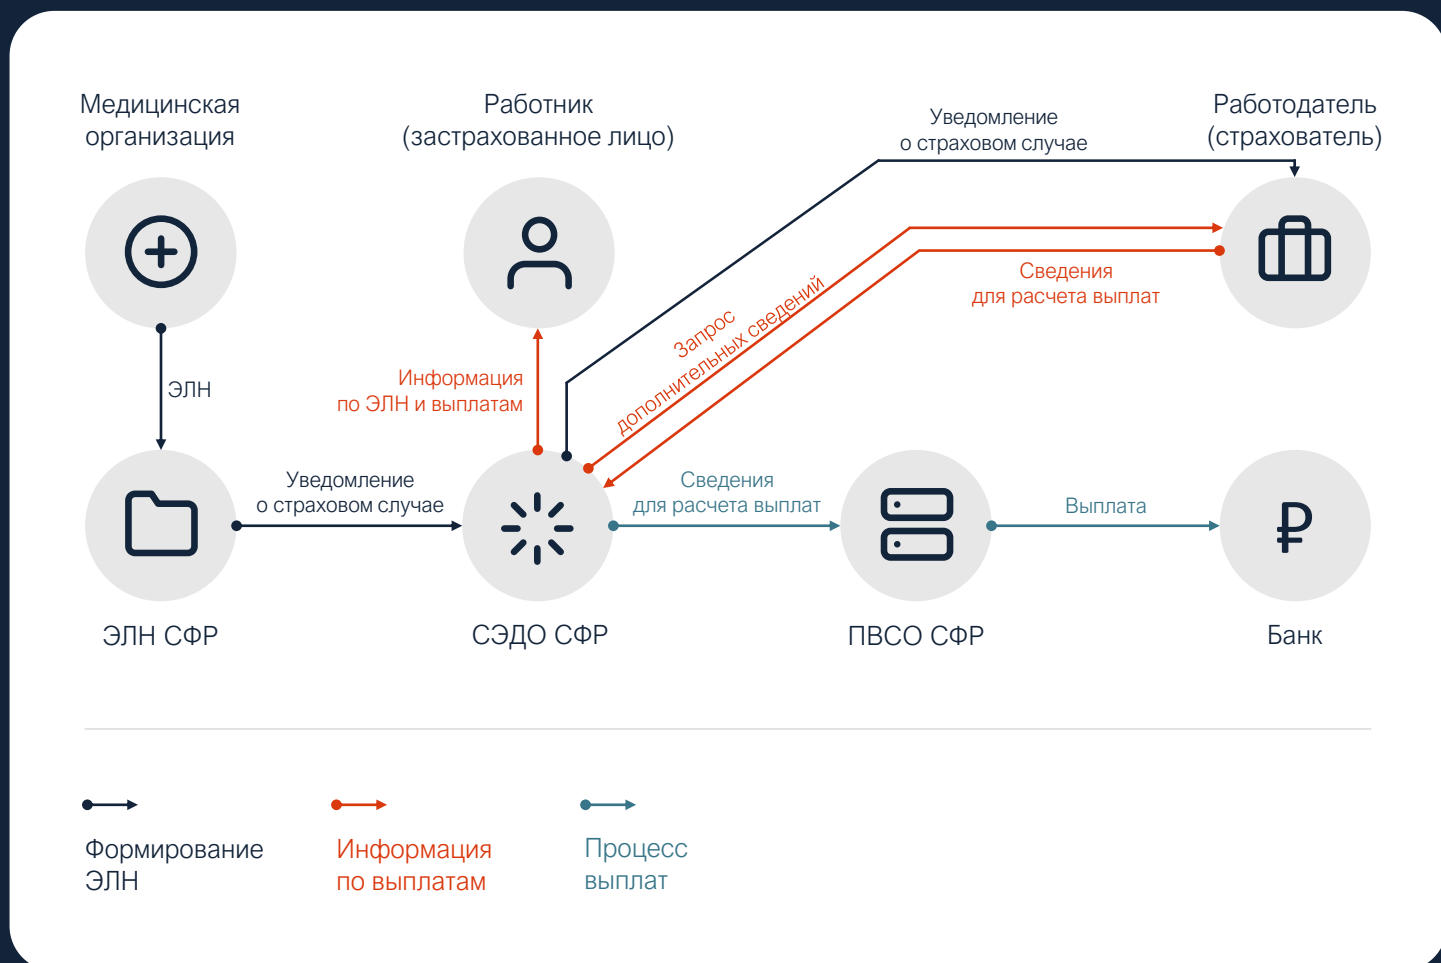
Медицинская организация

Работник (застрахованное лицо)

Уведомление о страховом случае

Работодатель (страхователь)

ЭЛН

Информация по ЭЛН и выплатам

Запрос дополнительных сведений

Сведения для расчета выплат

Уведомление о страховом случае

Сведения для расчета выплат

Выплата

ЭЛН СФР

СЭДО СФР

ПВСО СФР

Банк

Формирование ЭЛН

Информация по выплатам

Процесс выплат